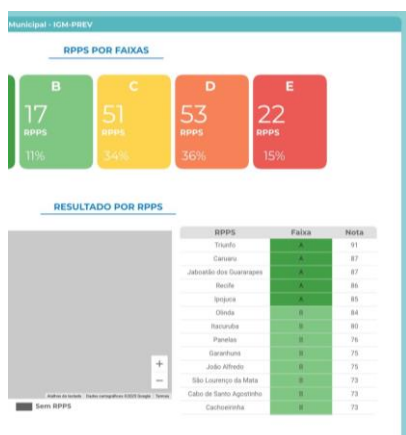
Municipal - IGM-PREV

RPPS POR FAIXAS

| B | C | D | E |
|---|---|---|---|
| 17 RPPS 11% | 51 RPPS 34% | 53 RPPS 36% | 22 RPPS 15% |

RESULTADO POR RPPS

| RPPS | Faixa | Nota |
|---|---|---|
| Triunfo | A | 91 |
| Caruaru | A | 87 |
| Jaboatão dos Guararapes | A | 87 |
| Recife | A | 86 |
| Ipojuca | A | 85 |
| Olinda | B | 84 |
| Itacuruba | B | 80 |
| Panelas | B | 76 |
| Garanhuns | B | 75 |
| João Alfredo | B | 75 |
| São Lourenço da Mata | B | 73 |
| Cabo de Santo Agostinho | B | 73 |
| Cachoeirinha | B | 73 |

+
−
Atalhos do teclado Dados cartográficos ©2025 Google Termos

Sem RPPS